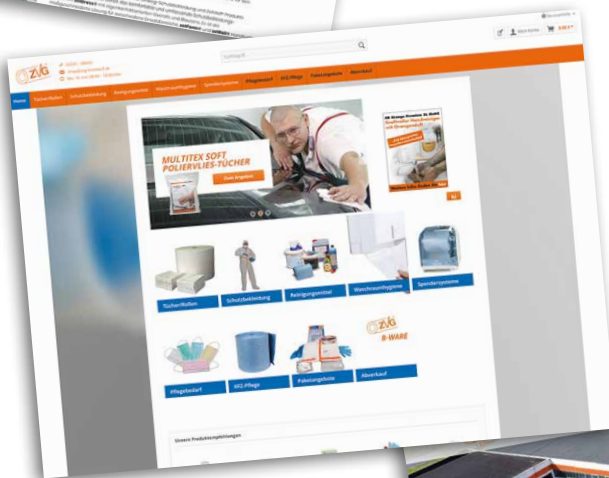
ZVG

Suchbegriff

Mein Konto

0,00 €

Home
Tücher/Rollen
Schutzbekleidung
Reinigungsmittel
Waschraumhygiene
Spendersysteme
Pflegebedarf
KFZ-Pflege
Paketangebote
Abverkauf

MULTITEX SOFT POLIERVLIES-TÜCHER

Zum Angebot

Tücher/Rollen
Schutzbekleidung
Reinigungsmittel
Waschraumhygiene
Spendersysteme

ZVG B-WARE

Pflegebedarf
KFZ-Pflege
Paketangebote
Abverkauf

Unsere Produktempfehlungen